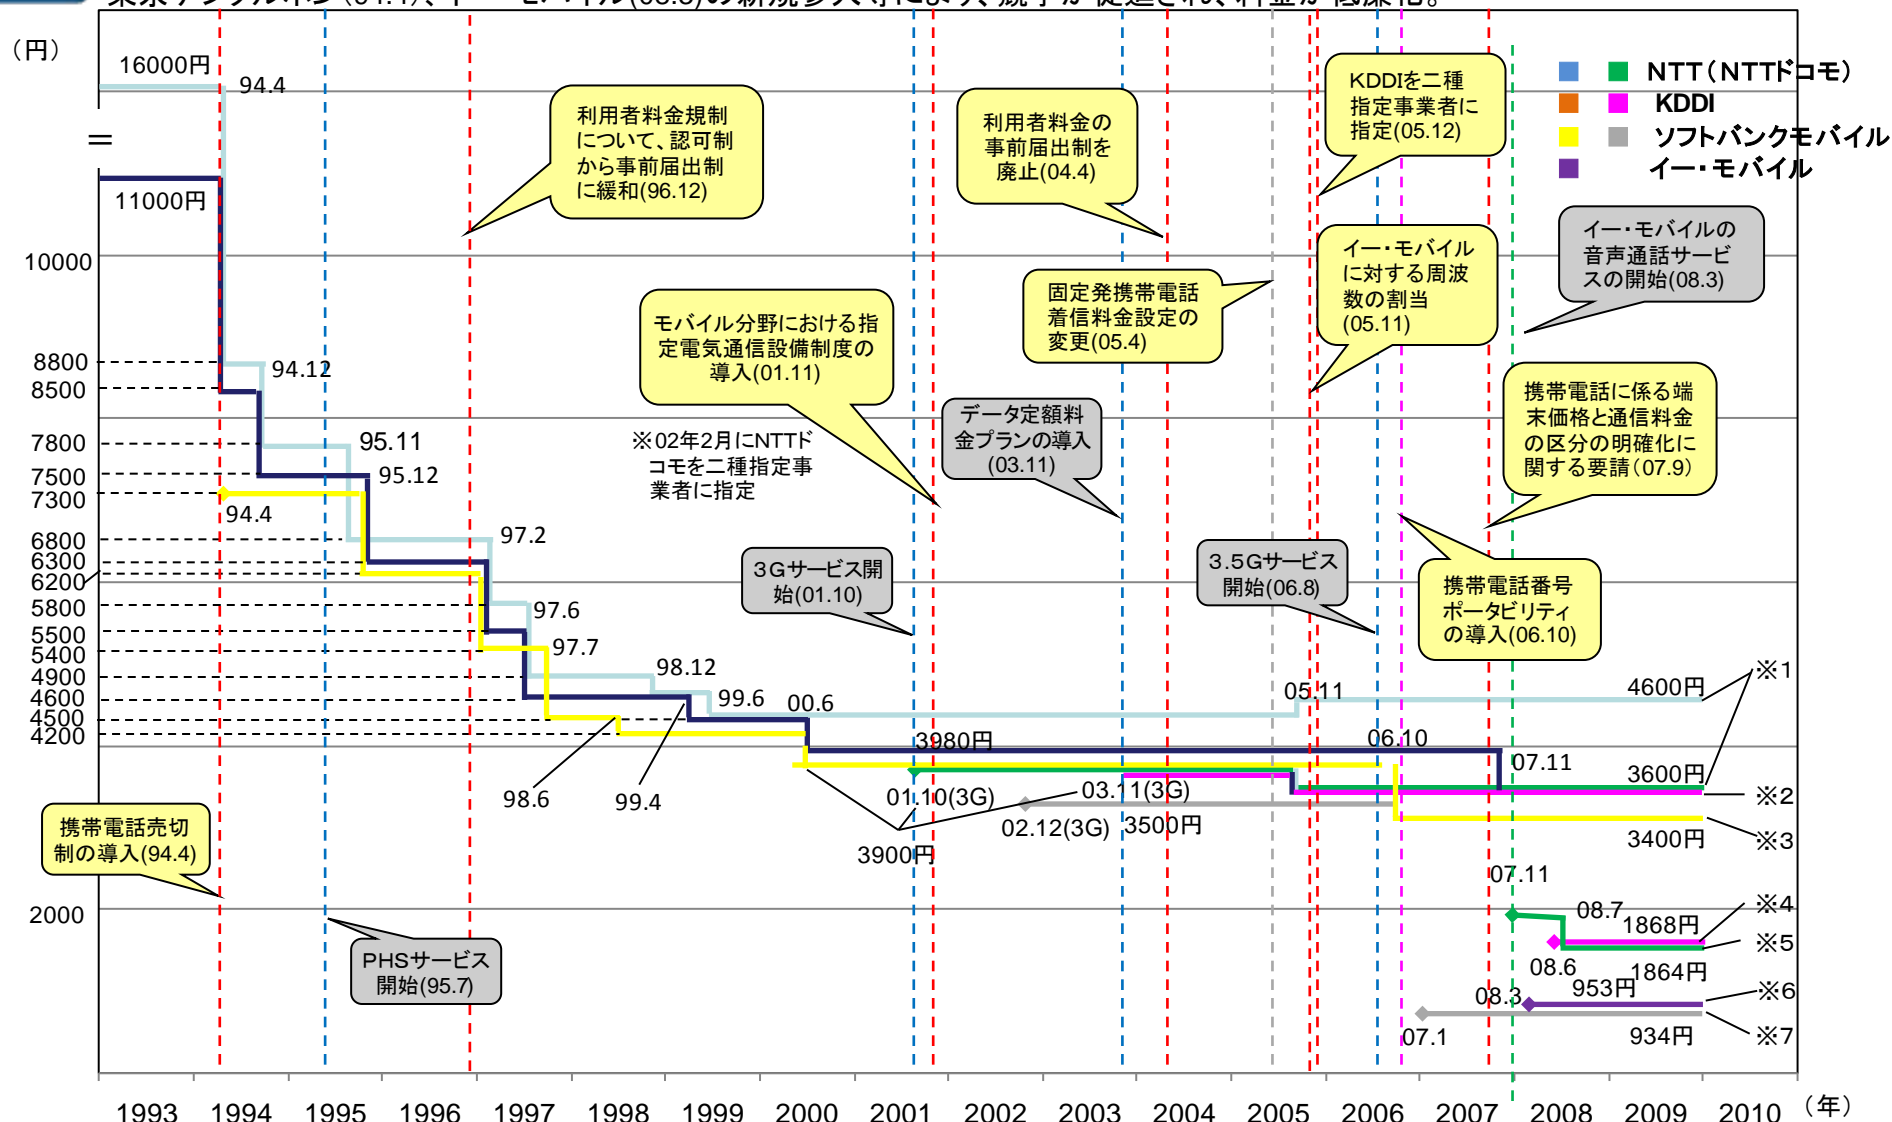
東京デジタルホン（94.4）、イー・モバイル(08.3)の新規参入等により、競争が促進され、料金が低廉化。

（円）

16000円
94.4
11000円
10000
8800
8500
7800
7500
7300
6800
6300
6200
5800
5500
5400
4900
4600
4500
4200
2000

94.12
95.11
95.12
94.4
97.2
97.6
97.7
98.12
99.6
00.6
98.6
99.4

利用者料金規制について、認可制から事前届出制に緩和(96.12)

利用者料金の事前届出制を廃止(04.4)

KDDIを二種指定事業者に指定(05.12)

NTT（NTTドコモ）
KDDI
ソフトバンクモバイル
イー・モバイル

イー・モバイルの音声通話サービスの開始(08.3)

固定発携帯電話着信料金設定の変更(05.4)

イー・モバイルに対する周波数の割当(05.11)

モバイル分野における指定電気通信設備制度の導入(01.11)

データ定額料金プランの導入(03.11)

※02年2月にNTTドコモを二種指定事業者に指定

携帯電話に係る端末価格と通信料金の区分の明確化に関する要請(07.9)

3Gサービス開始(01.10)

3.5Gサービス開始(06.8)

携帯電話番号ポータビリティの導入(06.10)

05.11
4600円
※1
3980円
06.10
07.11
3600円
※2
01.10(3G)
03.11(3G)
02.12(3G)
3500円
3900円
3400円
※3

携帯電話売切制の導入(94.4)

PHSサービス開始(95.7)

07.11
08.7
1868円
※4
※5
08.6
1864円
08.3
953円
※6
07.1
934円
※7

1993 1994 1995 1996 1997 1998 1999 2000 2001 2002 2003 2004 2005 2006 2007 2008 2009 2010 （年）